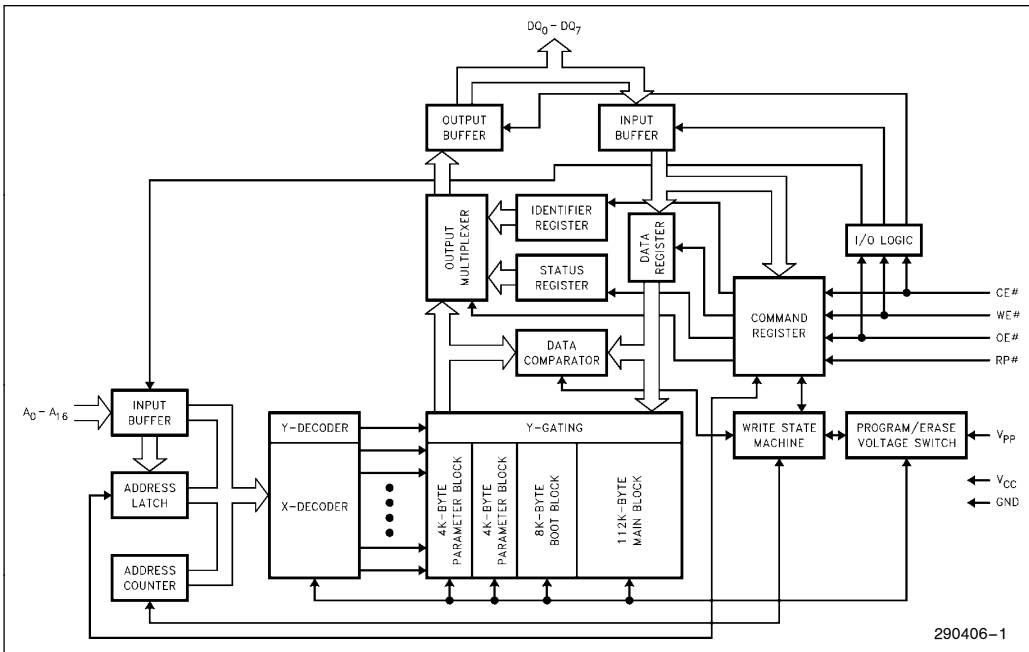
$DQ_0 - DQ_7$

OUTPUT BUFFER

INPUT BUFFER

IDENTIFIER REGISTER

OUTPUT MULTIPLEXER

DATA REGISTER

I/O LOGIC

STATUS REGISTER

COMMAND REGISTER

CE#

WE#

OE#

RP#

DATA COMPARATOR

$A_0 - A_{16}$

INPUT BUFFER

ADDRESS LATCH

ADDRESS COUNTER

Y-DECODER

X-DECODER

Y-GATING

4K-BYTE PARAMETER BLOCK

4K-BYTE PARAMETER BLOCK

8K-BYTE BOOT BLOCK

112K-BYTE MAIN BLOCK

WRITE STATE MACHINE

PROGRAM/ERASE VOLTAGE SWITCH

$V_{PP}$

$V_{CC}$

GND

290406–1